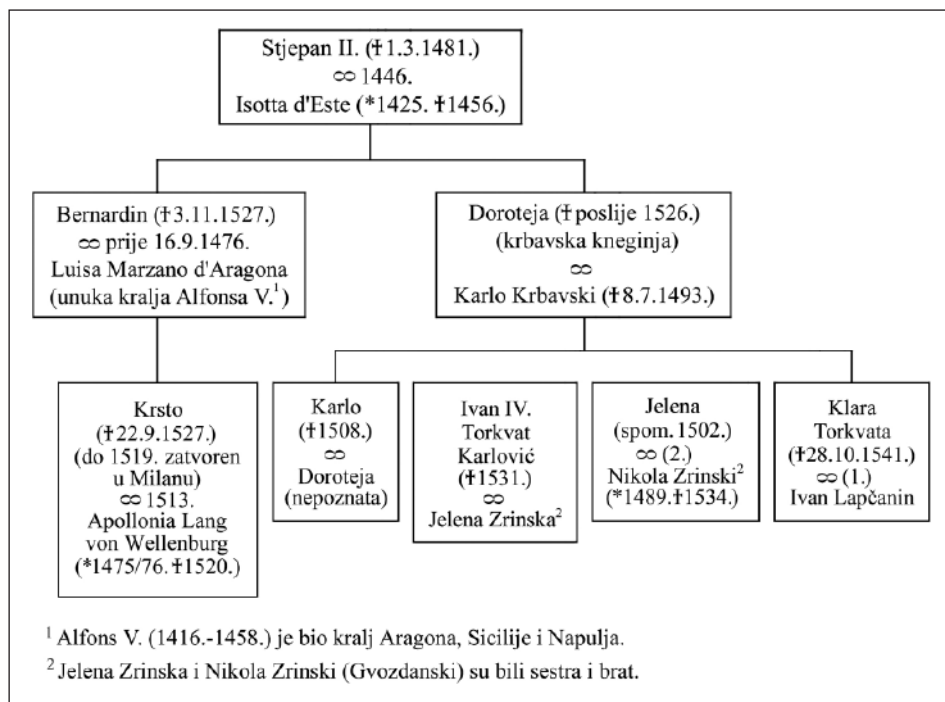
Stjepan II. (✝1.3.1481.)
∞ 1446.
Isotta d'Este (*1425. ✝1456.)

Bernardin (✝3.11.1527.)
∞ prije 16.9.1476.
Luisa Marzano d'Aragona
(unuka kralja Alfonsa V.$^1$)

Doroteja (✝ poslije 1526.)
(krbavska kneginja)
∞
Karlo Krbavski (✝8.7.1493.)

Krsto
(✝22.9.1527.)
(do 1519. zatvoren u Milanu)
∞ 1513.
Apollonia Lang von Wellenburg
(*1475/76. ✝1520.)

Karlo
(✝1508.)
∞
Doroteja
(nepoznata)

Ivan IV.
Torkvat
Karlović
(✝1531.)
∞
Jelena Zrinska$^2$

Jelena
(spom. 1502.)
∞ (2.)
Nikola Zrinski$^2$
(*1489. ✝1534.)

Klara
Torkvata
(✝28.10.1541.)
∞ (1.)
Ivan Lapčanin

$^1$ Alfons V. (1416.-1458.) je bio kralj Aragona, Sicilije i Napulja.

$^2$ Jelena Zrinska i Nikola Zrinski (Gvozdanski) su bili sestra i brat.